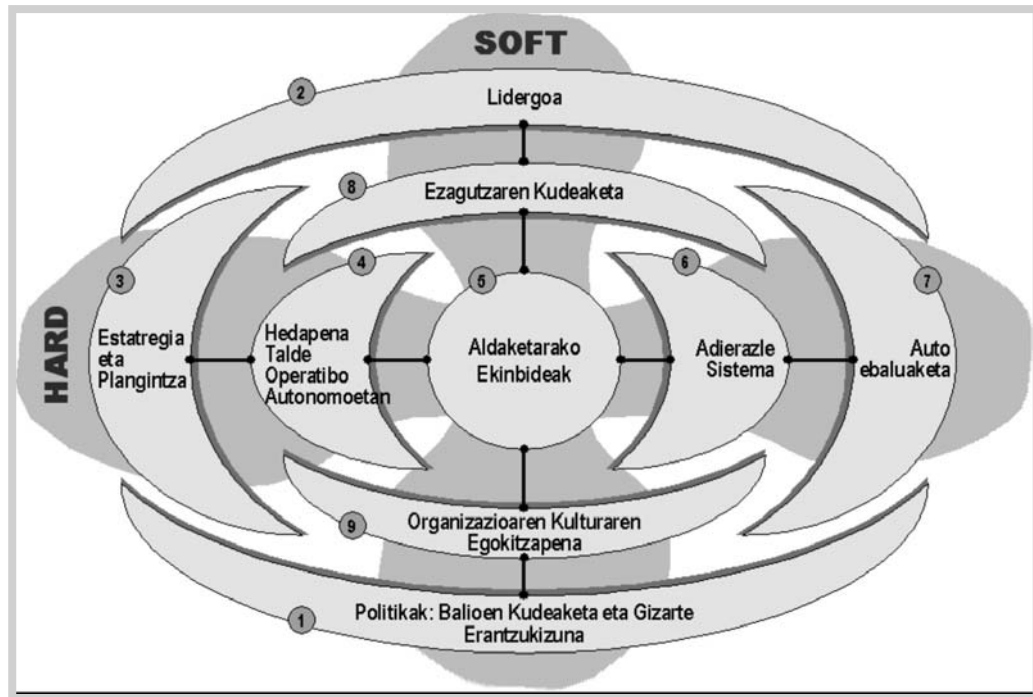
SOFT

2 Lidergoa

8 Ezagutzaren Kudeaketa

HARD

3 Estatregia eta Plangintza

4 Hedapena Talde Operatibo Autonomoetan

5 Aldaketarako Ekinbideak

6 Adierazle Sistema

7 Auto ebaluaketa

9 Organizazioaren Kulturaren Egokitzapena

1 Politikak: Balioen Kudeaketa eta Gizarte Erantzukizuna